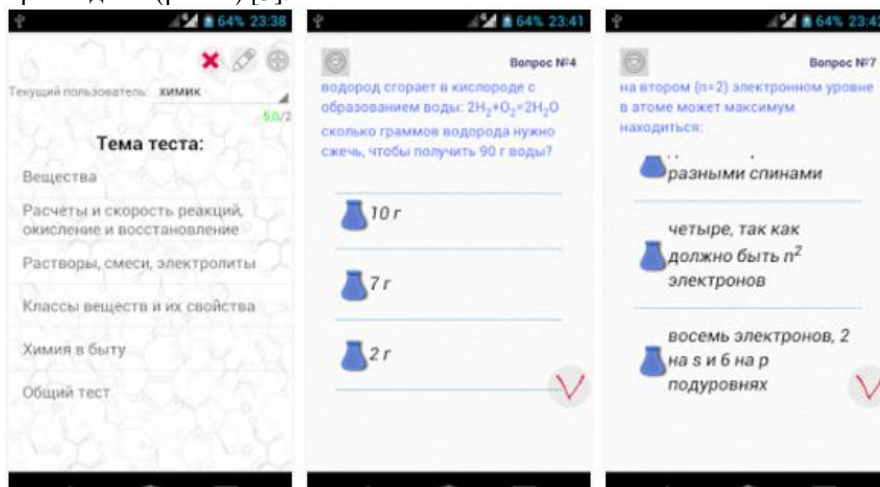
64% 23:38

Текущий пользователь: химик

5.0/2

Тема теста:

Вещества

Расчеты и скорость реакций, окисление и восстановление

Растворы, смеси, электролиты

Классы веществ и их свойства

Химия в быту

Общий тест

64% 23:41

Вопрос №4

водород сгорает в кислороде с образованием воды: $2H_2+O_2=2H_2O$ сколько граммов водорода нужно сжечь, чтобы получить 90 г воды?

10 г

7 г

2 г

64% 23:42

Вопрос №7

на втором (n=2) электронном уровне в атоме может максимум находиться:

разными спинами

четыре, так как должно быть $n^2$ электронов

восемь электронов, 2 на s и 6 на p подуровнях